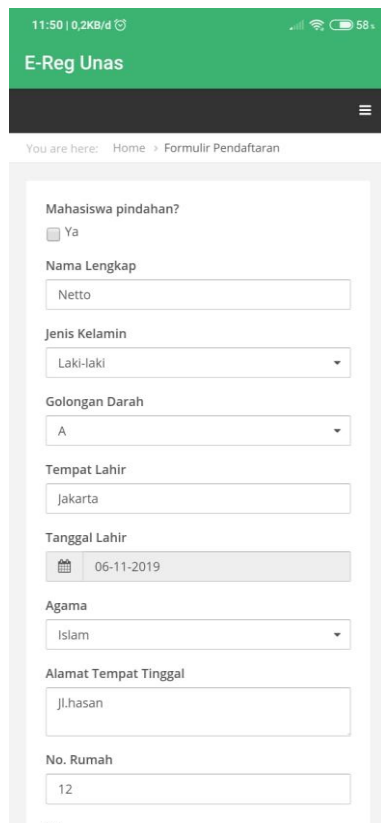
11:50 | 0,2KB/d

58

E-Reg Unas

≡

You are here: Home › Formulir Pendaftaran

Mahasiswa pindahan?

Ya

Nama Lengkap

Netto

Jenis Kelamin

Laki-laki

Golongan Darah

A

Tempat Lahir

Jakarta

Tanggal Lahir

06-11-2019

Agama

Islam

Alamat Tempat Tinggal

Jl.hasan

No. Rumah

12